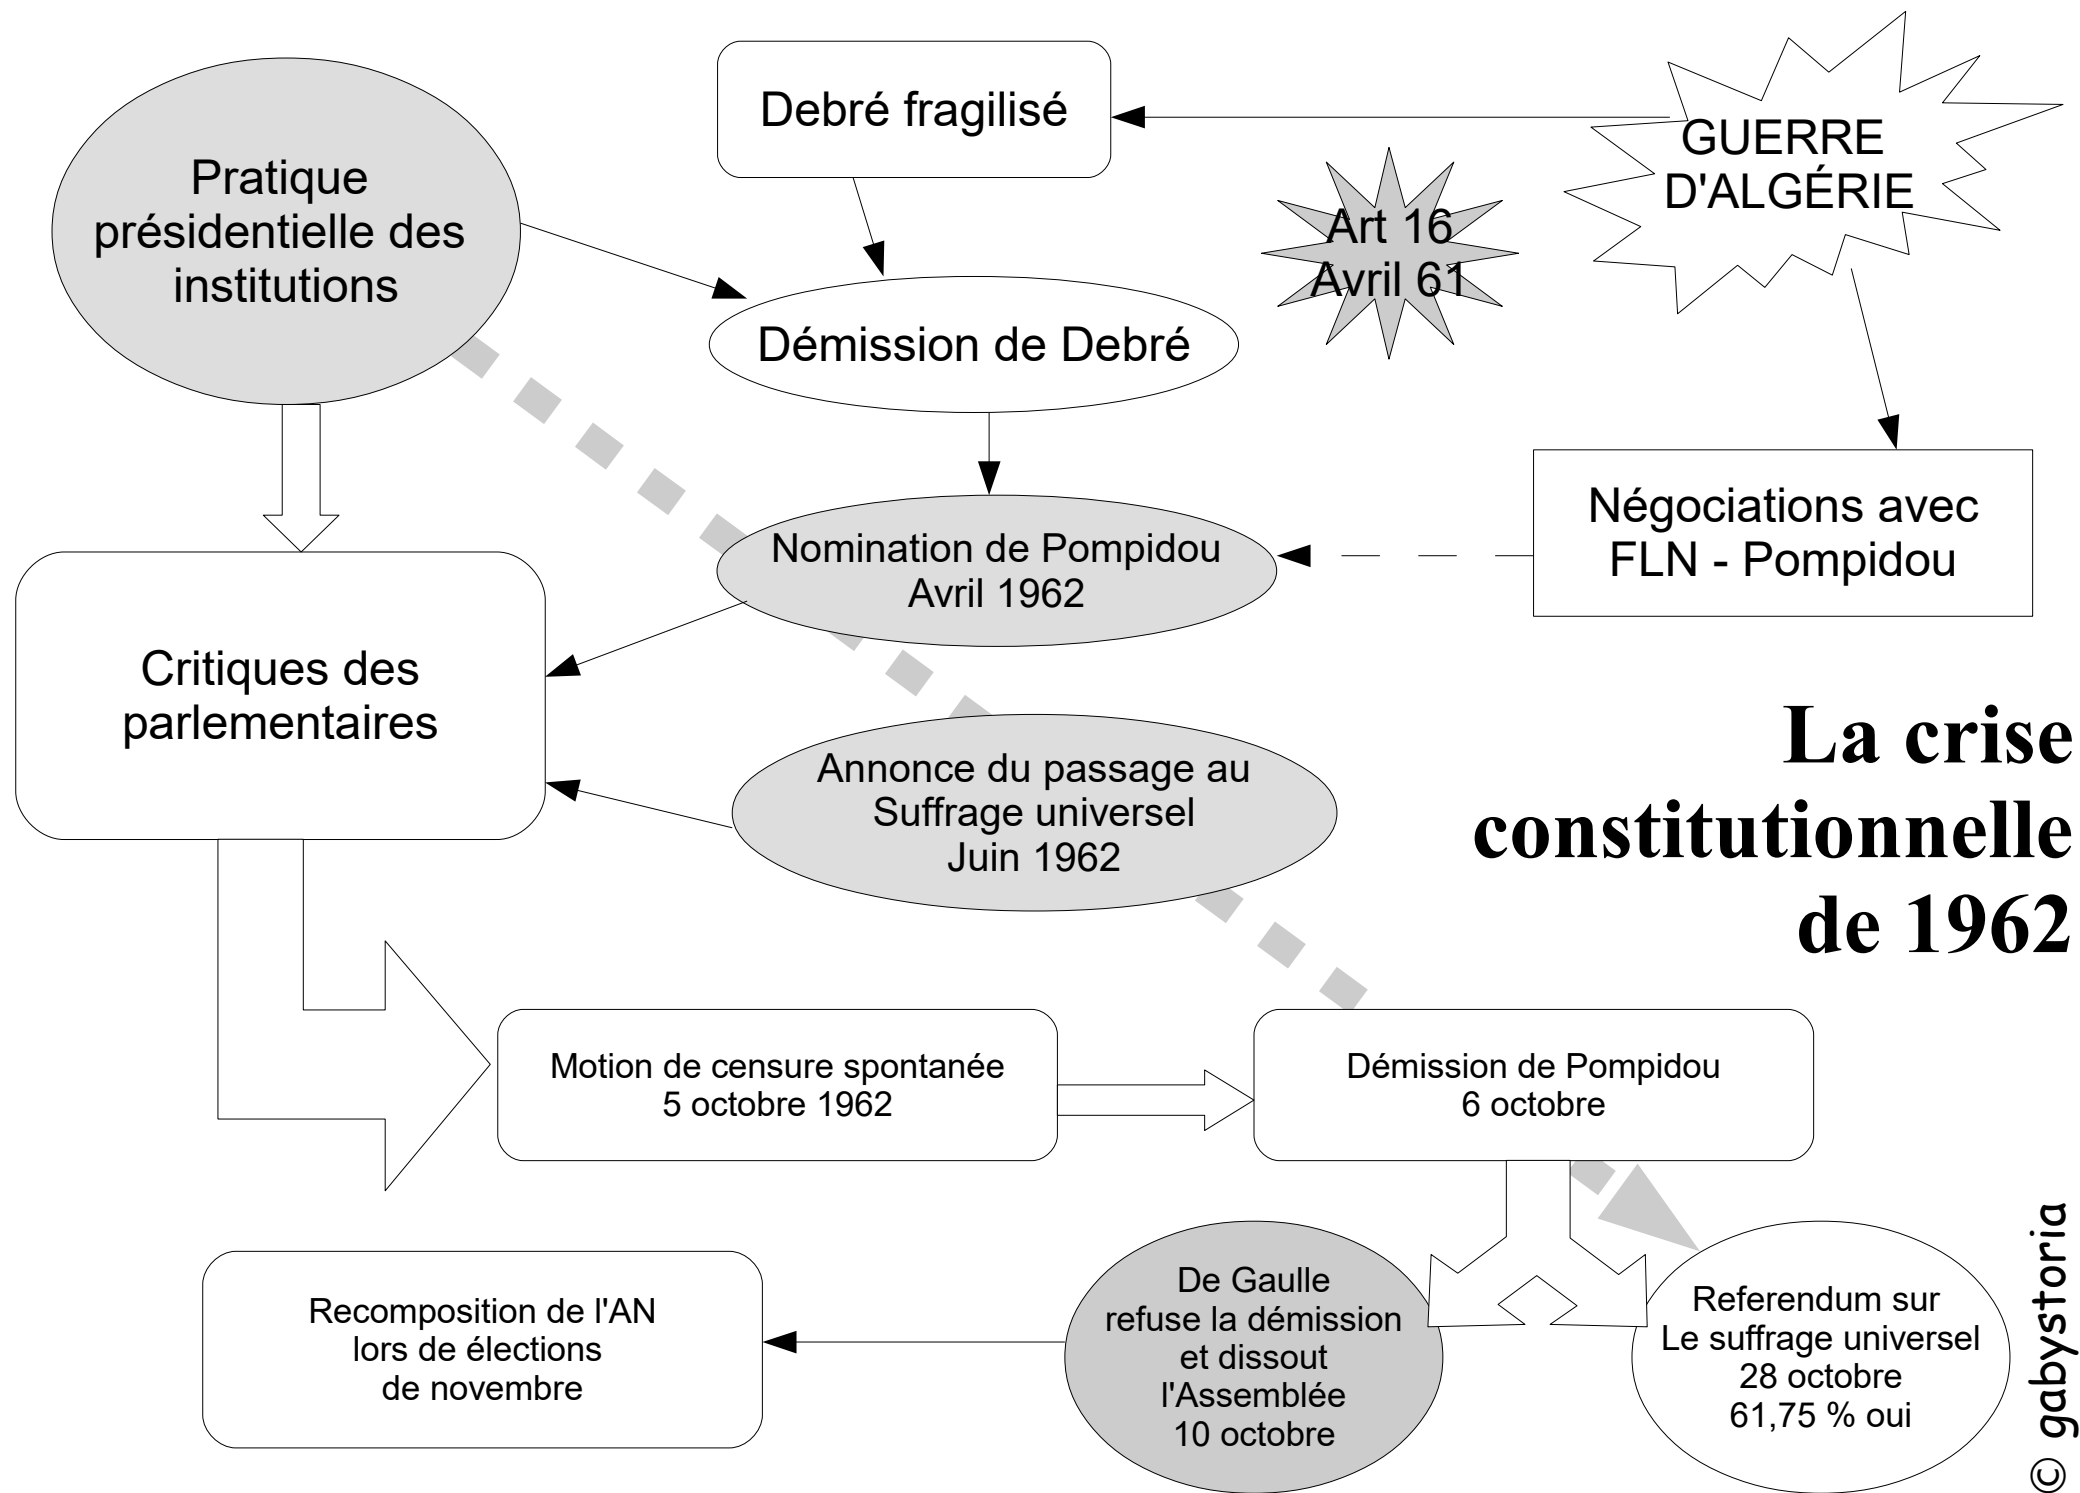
Pratique présidentielle des institutions

Debré fragilisé

GUERRE D'ALGÉRIE

Art 16 Avril 61

Démission de Debré

Négociations avec FLN - Pompidou

Nomination de Pompidou Avril 1962

Critiques des parlementaires

Annonce du passage au Suffrage universel Juin 1962

La crise constitutionnelle de 1962

Motion de censure spontanée 5 octobre 1962

Démission de Pompidou 6 octobre

Recomposition de l'AN lors de élections de novembre

De Gaulle refuse la démission et dissout l'Assemblée 10 octobre

Referendum sur Le suffrage universel 28 octobre 61,75 % oui

© gabystoria